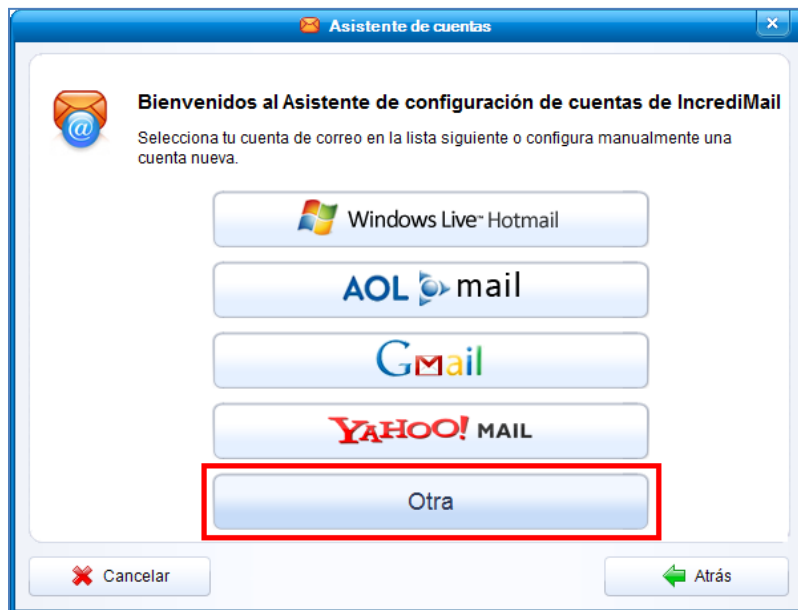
Asistente de cuentas

Bienvenidos al Asistente de configuración de cuentas de IncrediMail

Selecciona tu cuenta de correo en la lista siguiente o configura manualmente una cuenta nueva.

Windows Live™ Hotmail

AOL mail

Gmail

YAHOO! MAIL

Otra

Cancelar

Atrás